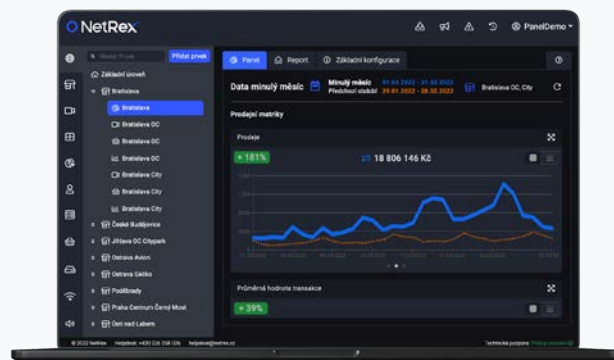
NetRex

PanelDemo

Hledat Prvek
Přidat prvek

Základní úroveň
Bratislava
Bratislava
Bratislava OC
Bratislava OC
Bratislava OC
Bratislava City
Bratislava City
Bratislava City
České Budějovice
Jihlava OC Citypark
Ostrava Avion
Ostrava Géčko
Poděbrady
Praha Centrum Černý Most
Ústí nad Labem

Panel
Report
Základní konfigurace

Data minulý měsíc
Minulý měsíc 01.03.2022 - 31.03.2022
Předchozí období 01.02.2022 - 28.02.2022
Bratislava OC, City

Prodejní metriky

Prodeje
+ 181%
18 806 146 Kč

Průměrná hodnota transakce
+ 39%

© 2022 NetRex Helpdesk: +420 226 258 326 helpdesk@netrex.cz
Technická podpora